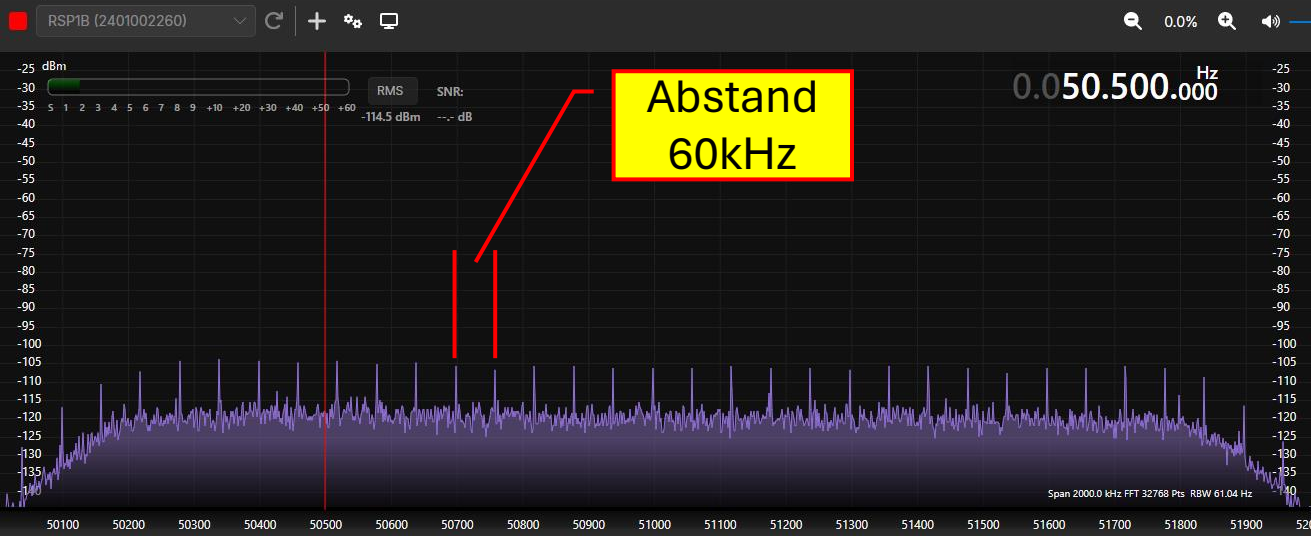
RSP1B (2401002260)

0.0%

dBm

S 1 2 3 4 5 6 7 8 9 +10 +20 +30 +40 +50 +60

RMS

-114.5 dBm

SNR:

--.- dB

Abstand 60kHz

0.050.500.000 Hz

-25
-30
-35
-40
-45
-50
-55
-60
-65
-70
-75
-80
-85
-90
-95
-100
-105
-110
-115
-120
-125
-130
-135
-140

-25
-30
-35
-40
-45
-50
-55
-60
-65
-70
-75
-80
-85
-90
-95
-100
-105
-110
-115
-120
-125
-130
-135
-140

Span 2000.0 kHz FFT 32768 Pts RBW 61.04 Hz

50100 50200 50300 50400 50500 50600 50700 50800 50900 51000 51100 51200 51300 51400 51500 51600 51700 51800 51900 52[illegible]